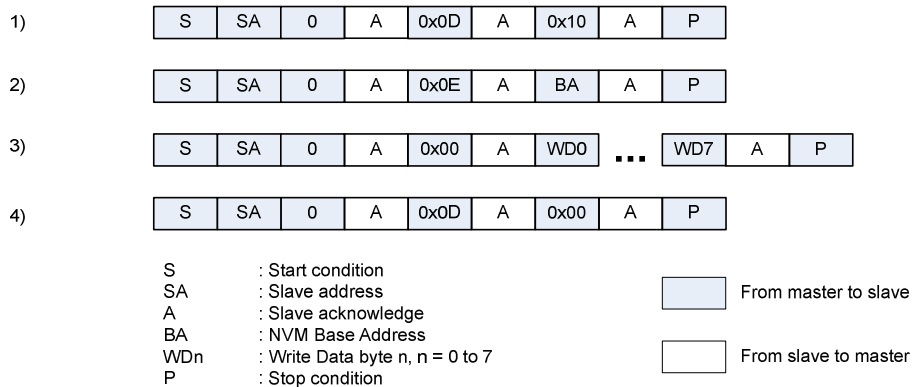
1)

| S | SA | 0 | A | 0x0D | A | 0x10 | A | P |
|---|---|---|---|---|---|---|---|---|

2)

| S | SA | 0 | A | 0x0E | A | BA | A | P |
|---|---|---|---|---|---|---|---|---|

3)

| S | SA | 0 | A | 0x00 | A | WD0 | ... | WD7 | A | P |
|---|---|---|---|---|---|---|---|---|---|---|

4)

| S | SA | 0 | A | 0x0D | A | 0x00 | A | P |
|---|---|---|---|---|---|---|---|---|

S : Start condition
SA : Slave address
A : Slave acknowledge
BA : NVM Base Address
WDn : Write Data byte n, n = 0 to 7
P : Stop condition

From master to slave

From slave to master